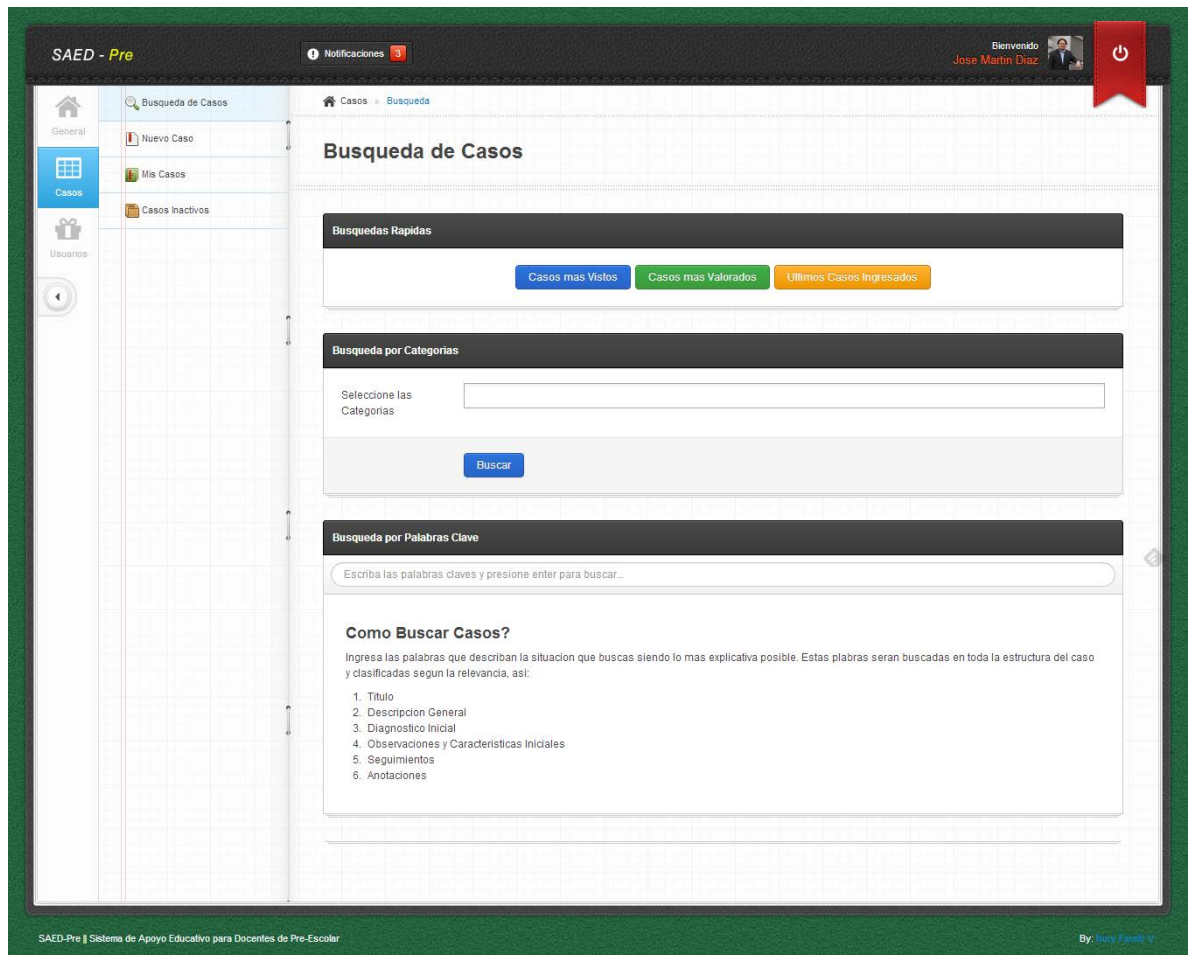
SAED - Pre

Notificaciones 3

Bienvenido
Jose Martin Diaz

General

Casos

Usuarios

Busqueda de Casos

Nuevo Caso

Mis Casos

Casos Inactivos

Casos » Busqueda

Busqueda de Casos

Busquedas Rapidas

Casos mas Vistos | Casos mas Valorados | Ultimos Casos Ingresados

Busqueda por Categorias

Seleccione las Categorias

Buscar

Busqueda por Palabras Clave

Escriba las palabras claves y presione enter para buscar...

Como Buscar Casos?

Ingresa las palabras que describan la situacion que buscas siendo lo mas explicativa posible. Estas plabras seran buscadas en toda la estructura del caso y clasificadas segun la relevancia, asi:

1. Titulo
2. Descripcion General
3. Diagnostico Inicial
4. Observaciones y Caracteristicas Iniciales
5. Seguimientos
6. Anotaciones

SAED-Pre || Sistema de Apoyo Educativo para Docentes de Pre-Escolar

By: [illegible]